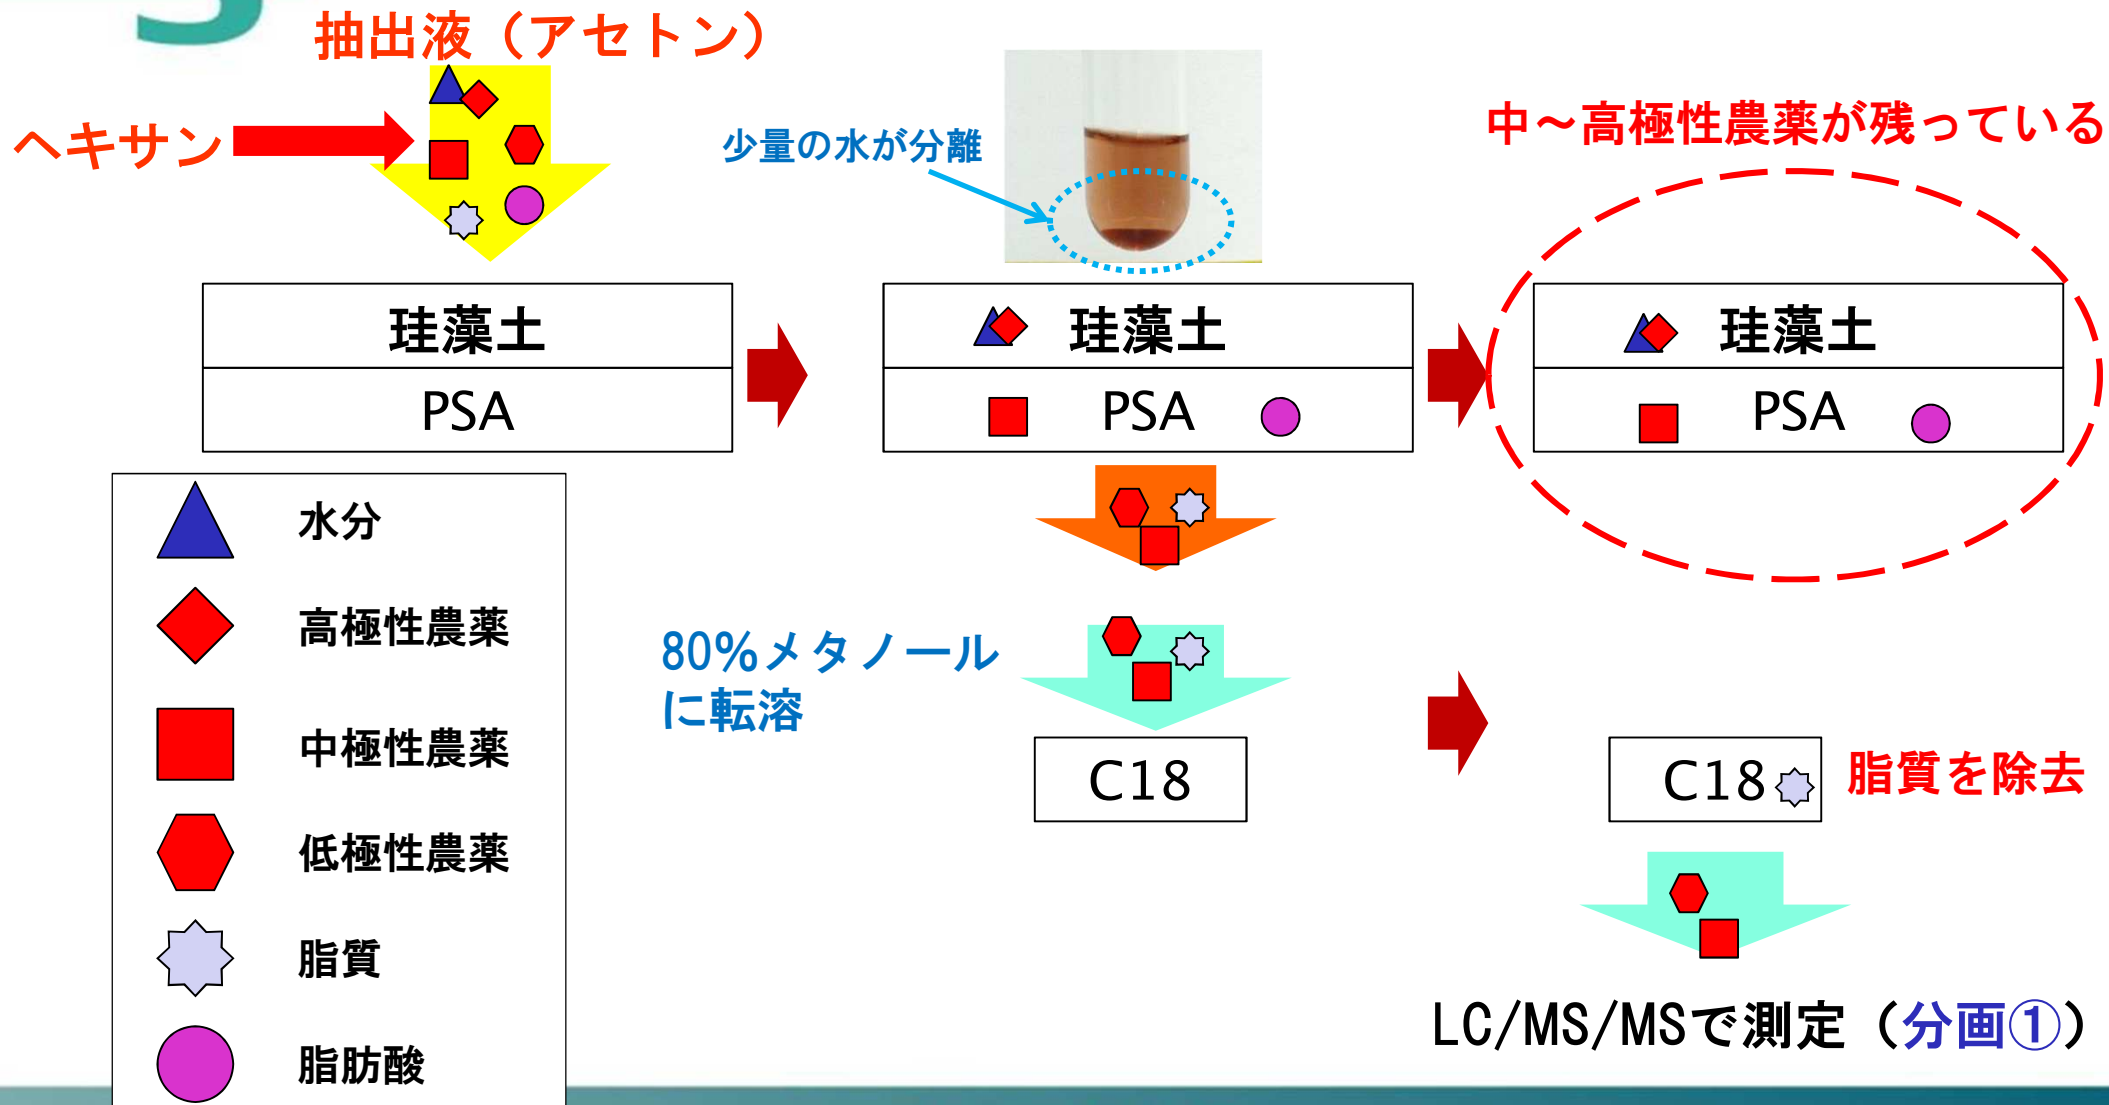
抽出液（アセトン）

ヘキサン

少量の水が分離

中～高極性農薬が残っている

| 珪藻土 |
|---|
| PSA |

| 珪藻土 |
|---|
| PSA |

| 珪藻土 |
|---|
| PSA |

水分
高極性農薬
中極性農薬
低極性農薬
脂質
脂肪酸

80%メタノール に転溶

C18

C18

脂質を除去

LC/MS/MSで測定（分画①）